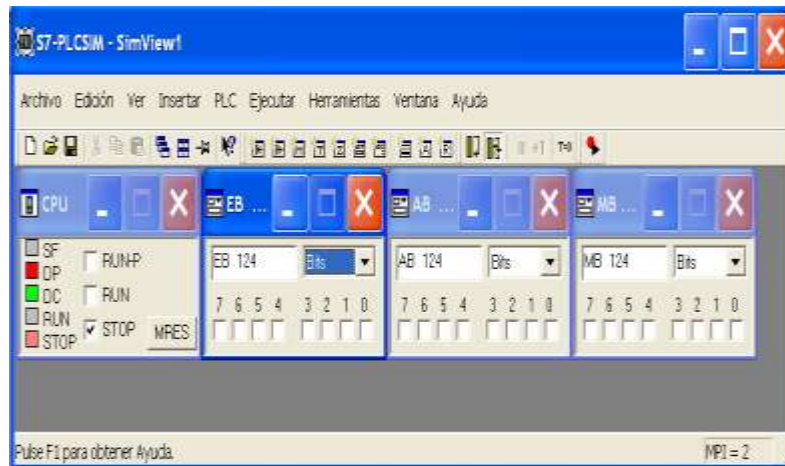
S7-PLCSIM - SimView1

Archivo Edición Ver Insertar PLC Ejecutar Herramientas Ventana Ayuda

CPU

SF
DP
DC
RUN
STOP

RUN-P
RUN
STOP
MRES

EB ...

EB 124
Bits

7 6 5 4 3 2 1 0

AB ...

AB 124
Bits

7 6 5 4 3 2 1 0

MB ...

MB 124
Bits

7 6 5 4 3 2 1 0

Pulse F1 para obtener Ayuda.

MPI = 2